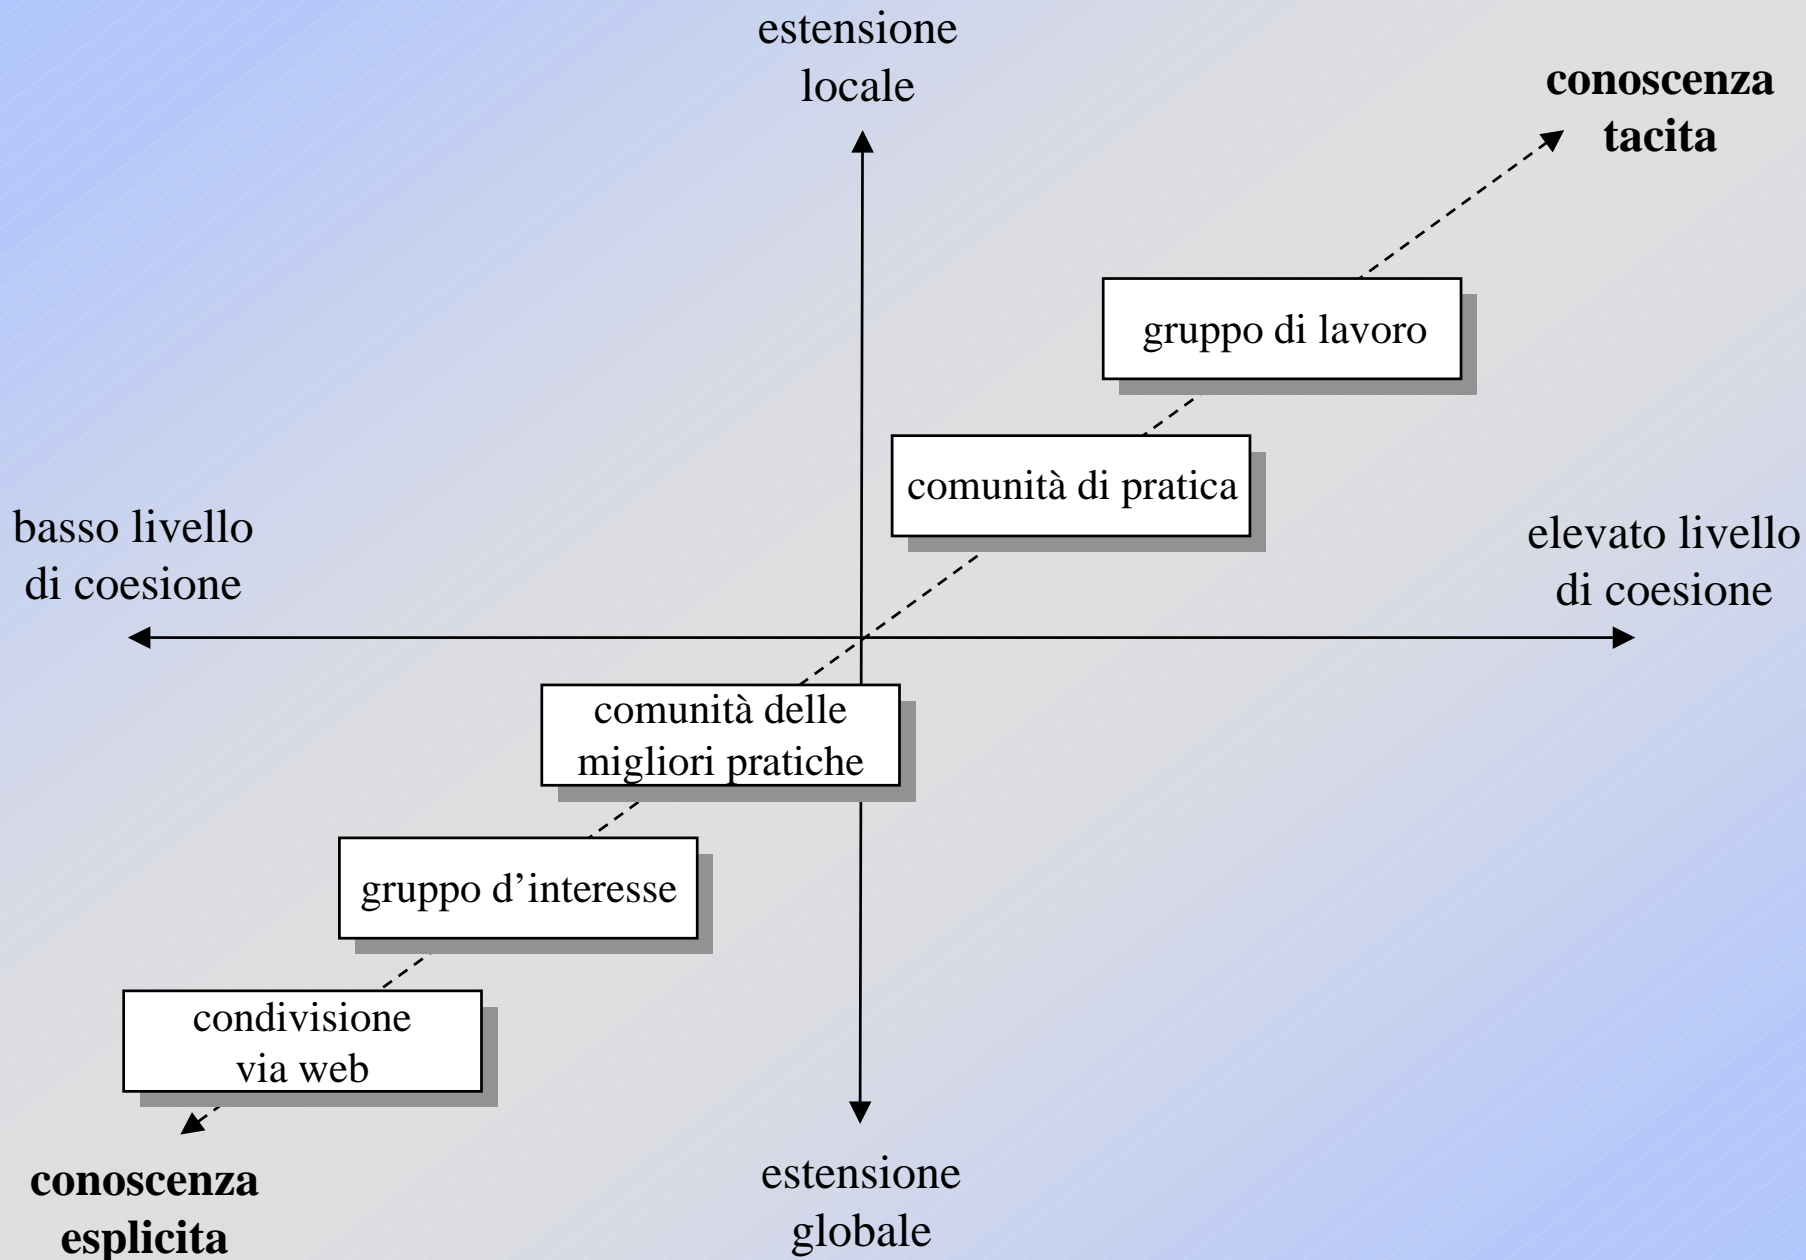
estensione locale

conoscenza tacita

gruppo di lavoro

comunità di pratica

basso livello di coesione

elevato livello di coesione

comunità delle migliori pratiche

gruppo d'interesse

condivisione via web

conoscenza esplicita

estensione globale